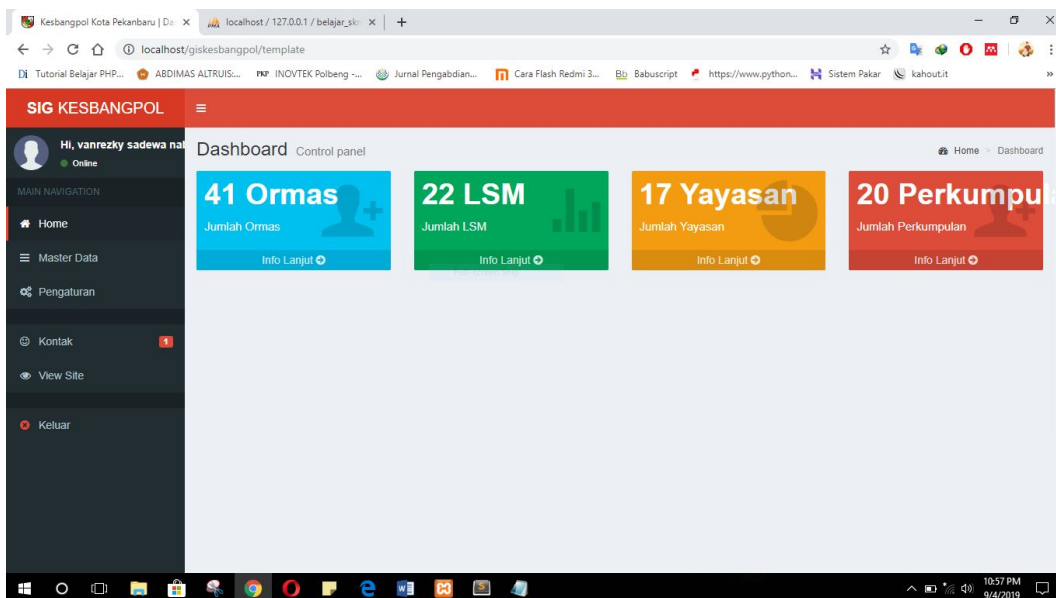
Kesbangpol Kota Pekanbaru | Da ×
localhost / 127.0.0.1 / belajar_sk ×
+

localhost/giskesbangpol/template

Tutorial Belajar PHP... ABDIMAS ALTRUIS:... PKP INOVTEK Polbeng -... Jurnal Pengabdian... Cara Flash Redmi 3... Babuscript https://www.python... Sistem Pakar kahout.it

SIG KESBANGPOL

Hi, vanrezky sadewa nal
Online

MAIN NAVIGATION
Home
Master Data
Pengaturan
Kontak 1
View Site
Keluar

Dashboard Control panel
Home > Dashboard

41 Ormas
Jumlah Ormas
Info Lanjut

22 LSM
Jumlah LSM
Info Lanjut

17 Yayasan
Jumlah Yayasan
Info Lanjut

20 Perkumpu
Jumlah Perkumpulan
Info Lanjut

10:57 PM
9/4/2019